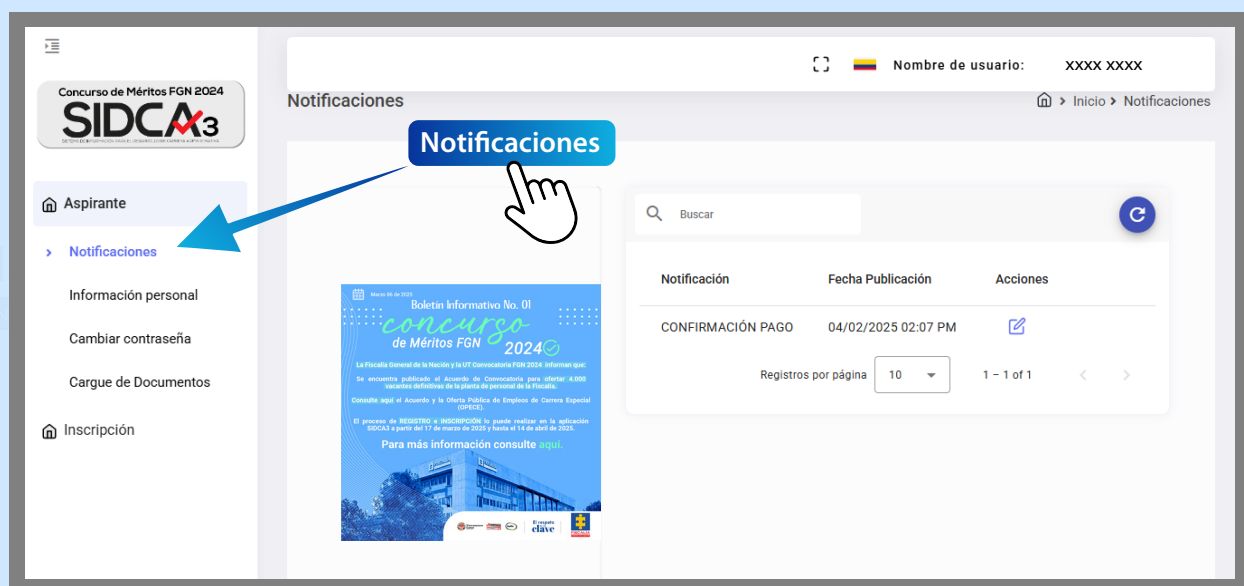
Concurso de Méritos FGN 2024
SIDCA3

Aspirante
Notificaciones
Información personal
Cambiar contraseña
Cargue de Documentos
Inscripción

Nombre de usuario: XXXX XXXX

Notificaciones
Inicio > Notificaciones

Notificaciones

Marzo 06 de 2025
Boletín Informativo No. 01
concurso
de Méritos FGN
2024
La Fiscalía General de la Nación y la UT Convocatoria FGN 2024 informan que:
Se encuentra publicado el Acuerdo de Convocatoria para ofertar 4.000 vacantes definitivas de la planta de personal de la Fiscalía.
Consulte aquí el Acuerdo y la Oferta Pública de Empleos de Carrera Especial (OPECE).
El proceso de REGISTRO e INSCRIPCIÓN lo puede realizar en la aplicación SIDCA3 a partir del 17 de marzo de 2025 y hasta el 14 de abril de 2025.
Para más información consulte aquí.
El respeto clave

Buscar

| Notificación | Fecha Publicación | Acciones |
|---|---|---|
| CONFIRMACIÓN PAGO | 04/02/2025 02:07 PM | |

Registros por página 10 1 – 1 of 1